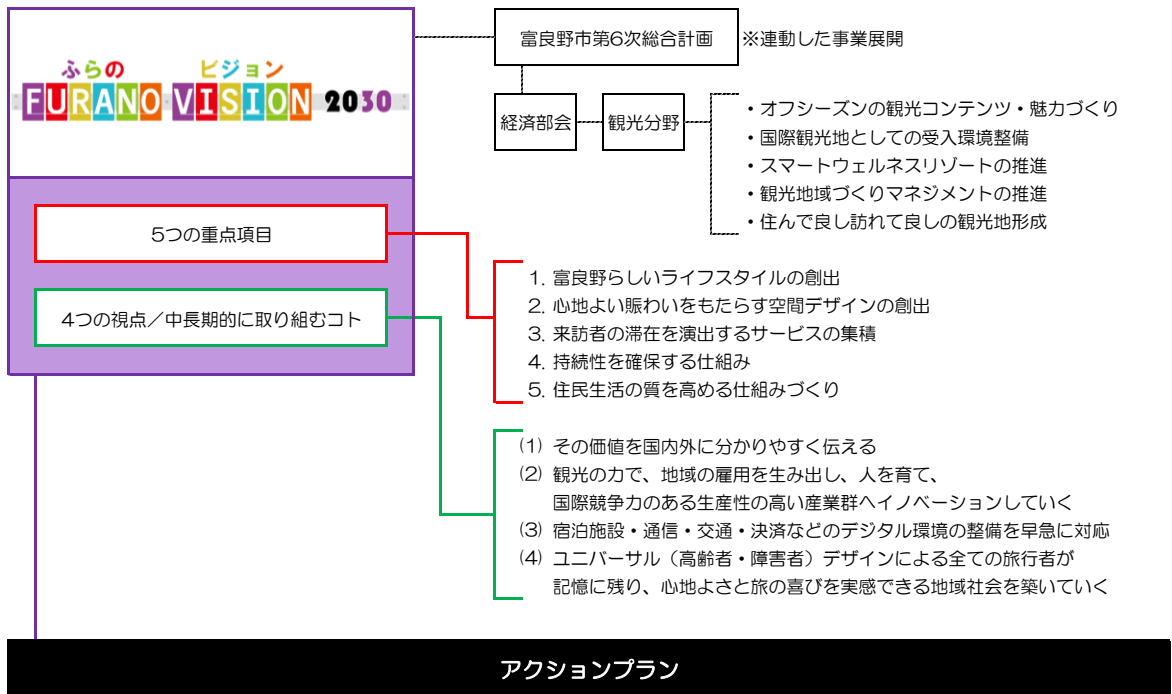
ふらの ビジョン
FURANO VISION 2030

富良野市第6次総合計画 ※連動した事業展開

経済部会

観光分野

・オフシーズンの観光コンテンツ・魅力づくり
・国際観光地としての受入環境整備
・スマートウェルネスリゾートの推進
・観光地域づくりマネジメントの推進
・住んで良し訪れて良しの観光地形成

5つの重点項目

4つの視点／中長期的に取り組むコト

1. 富良野らしいライフスタイルの創出
2. 心地よい賑わいをもたらす空間デザインの創出
3. 来訪者の滞在を演出するサービスの集積
4. 持続性を確保する仕組み
5. 住民生活の質を高める仕組みづくり

(1) その価値を国内外に分かりやすく伝える
(2) 観光の力で、地域の雇用を生み出し、人を育て、国際競争力のある生産性の高い産業群へイノベーションしていく
(3) 宿泊施設・通信・交通・決済などのデジタル環境の整備を早急に対応
(4) ユニバーサル（高齢者・障害者）デザインによる全ての旅行者が記憶に残り、心地よさと旅の喜びを実感できる地域社会を築いていく

アクションプラン